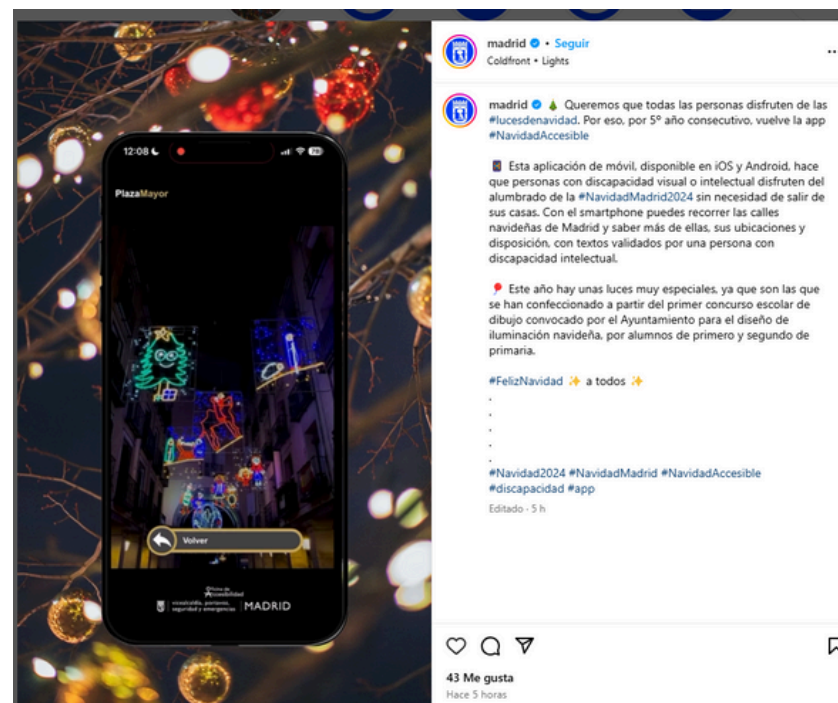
12:08

PlazaMayor

Volver

MADRID

madrid • Seguir
Coldfront • Lights

madrid 🎄 Queremos que todas las personas disfruten de las #lucesdenavidad. Por eso, por 5º año consecutivo, vuelve la app #NavidadAccesible

📱 Esta aplicación de móvil, disponible en iOS y Android, hace que personas con discapacidad visual o intelectual disfruten del alumbrado de la #NavidadMadrid2024 sin necesidad de salir de sus casas. Con el smartphone puedes recorrer las calles navideñas de Madrid y saber más de ellas, sus ubicaciones y disposición, con textos validados por una persona con discapacidad intelectual.

📍 Este año hay unas luces muy especiales, ya que son las que se han confeccionado a partir del primer concurso escolar de dibujo convocado por el Ayuntamiento para el diseño de iluminación navideña, por alumnos de primero y segundo de primaria.

#FelizNavidad ✨ a todos ✨
.
.
.
.
.
#Navidad2024 #NavidadMadrid #NavidadAccesible #discapacidad #app

Editado · 5 h

43 Me gusta
Hace 5 horas